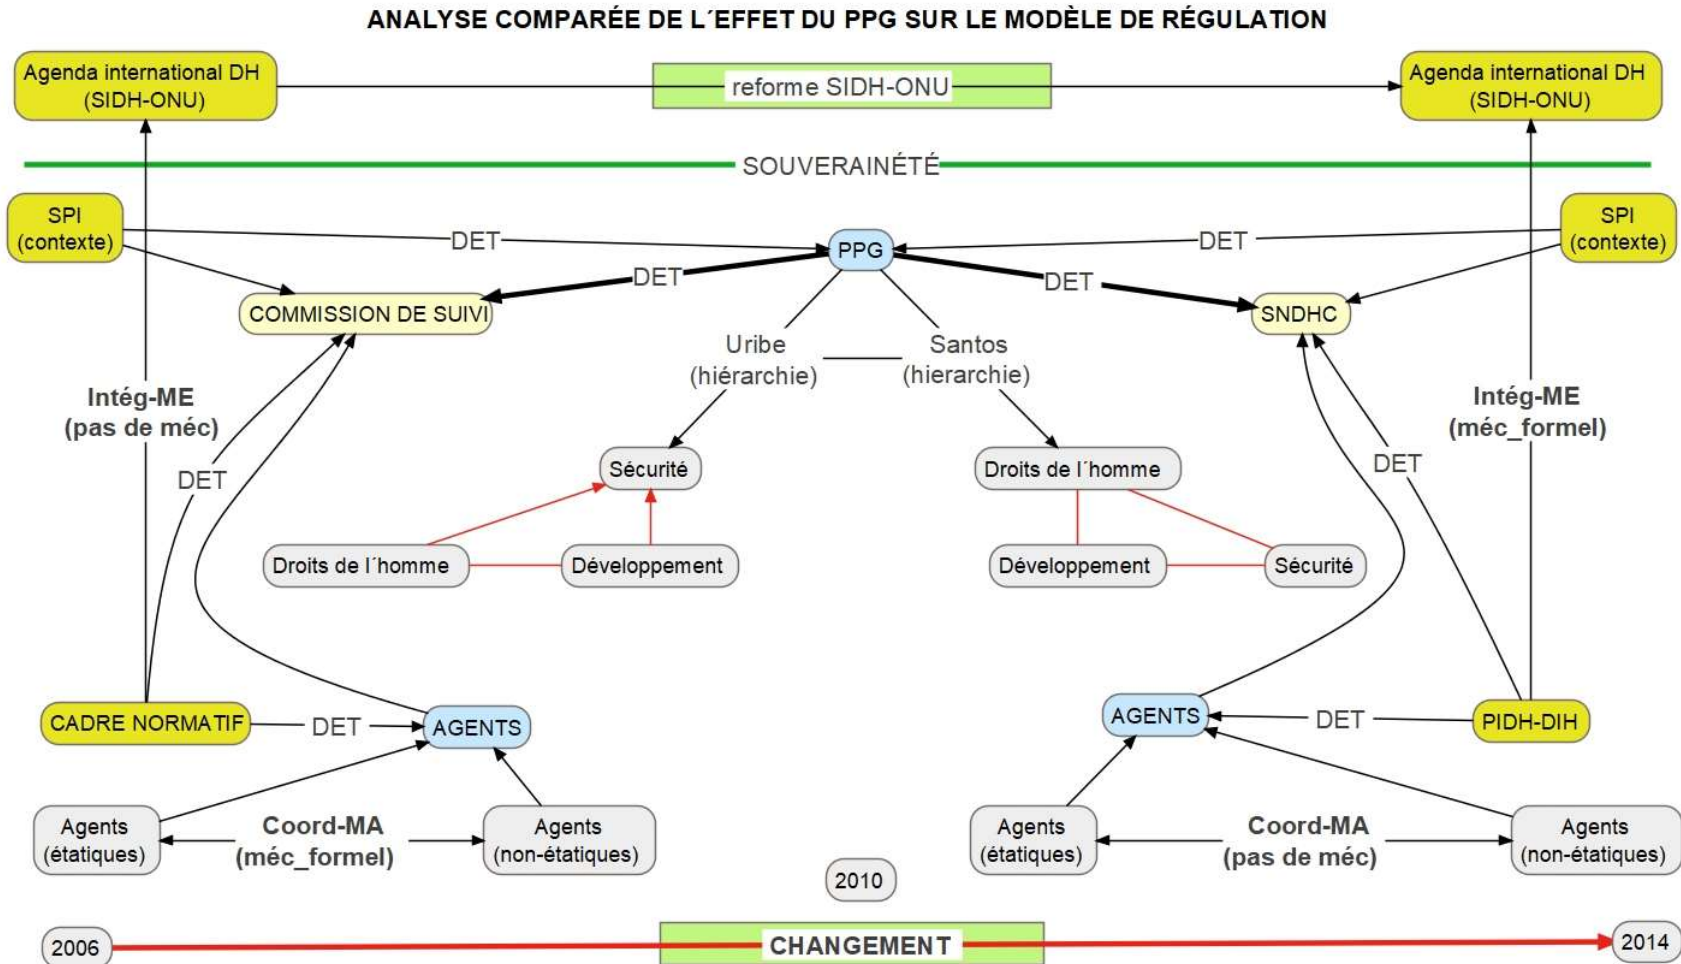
ANALYSE COMPARÉE DE L´EFFET DU PPG SUR LE MODÈLE DE RÉGULATION

Agenda international DH (SIDH-ONU)

reforme SIDH-ONU

Agenda international DH (SIDH-ONU)

SOUVERAINÉTÉ

SPI (contexte)

DET

PPG

DET

SPI (contexte)

DET

DET

COMMISSION DE SUIVI

SNDHC

Uribe (hiérarchie)

Santos (hierarchie)

Intég-ME (pas de méc)

Intég-ME (méc_formel)

DET

DET

Sécurité

Droits de l´homme

Droits de l´homme

Développement

Développement

Sécurité

CADRE NORMATIF

DET

AGENTS

AGENTS

DET

PIDH-DIH

Agents (étatiques)

Coord-MA (méc_formel)

Agents (non-étatiques)

Agents (étatiques)

Coord-MA (pas de méc)

Agents (non-étatiques)

2010

2006

CHANGEMENT

2014